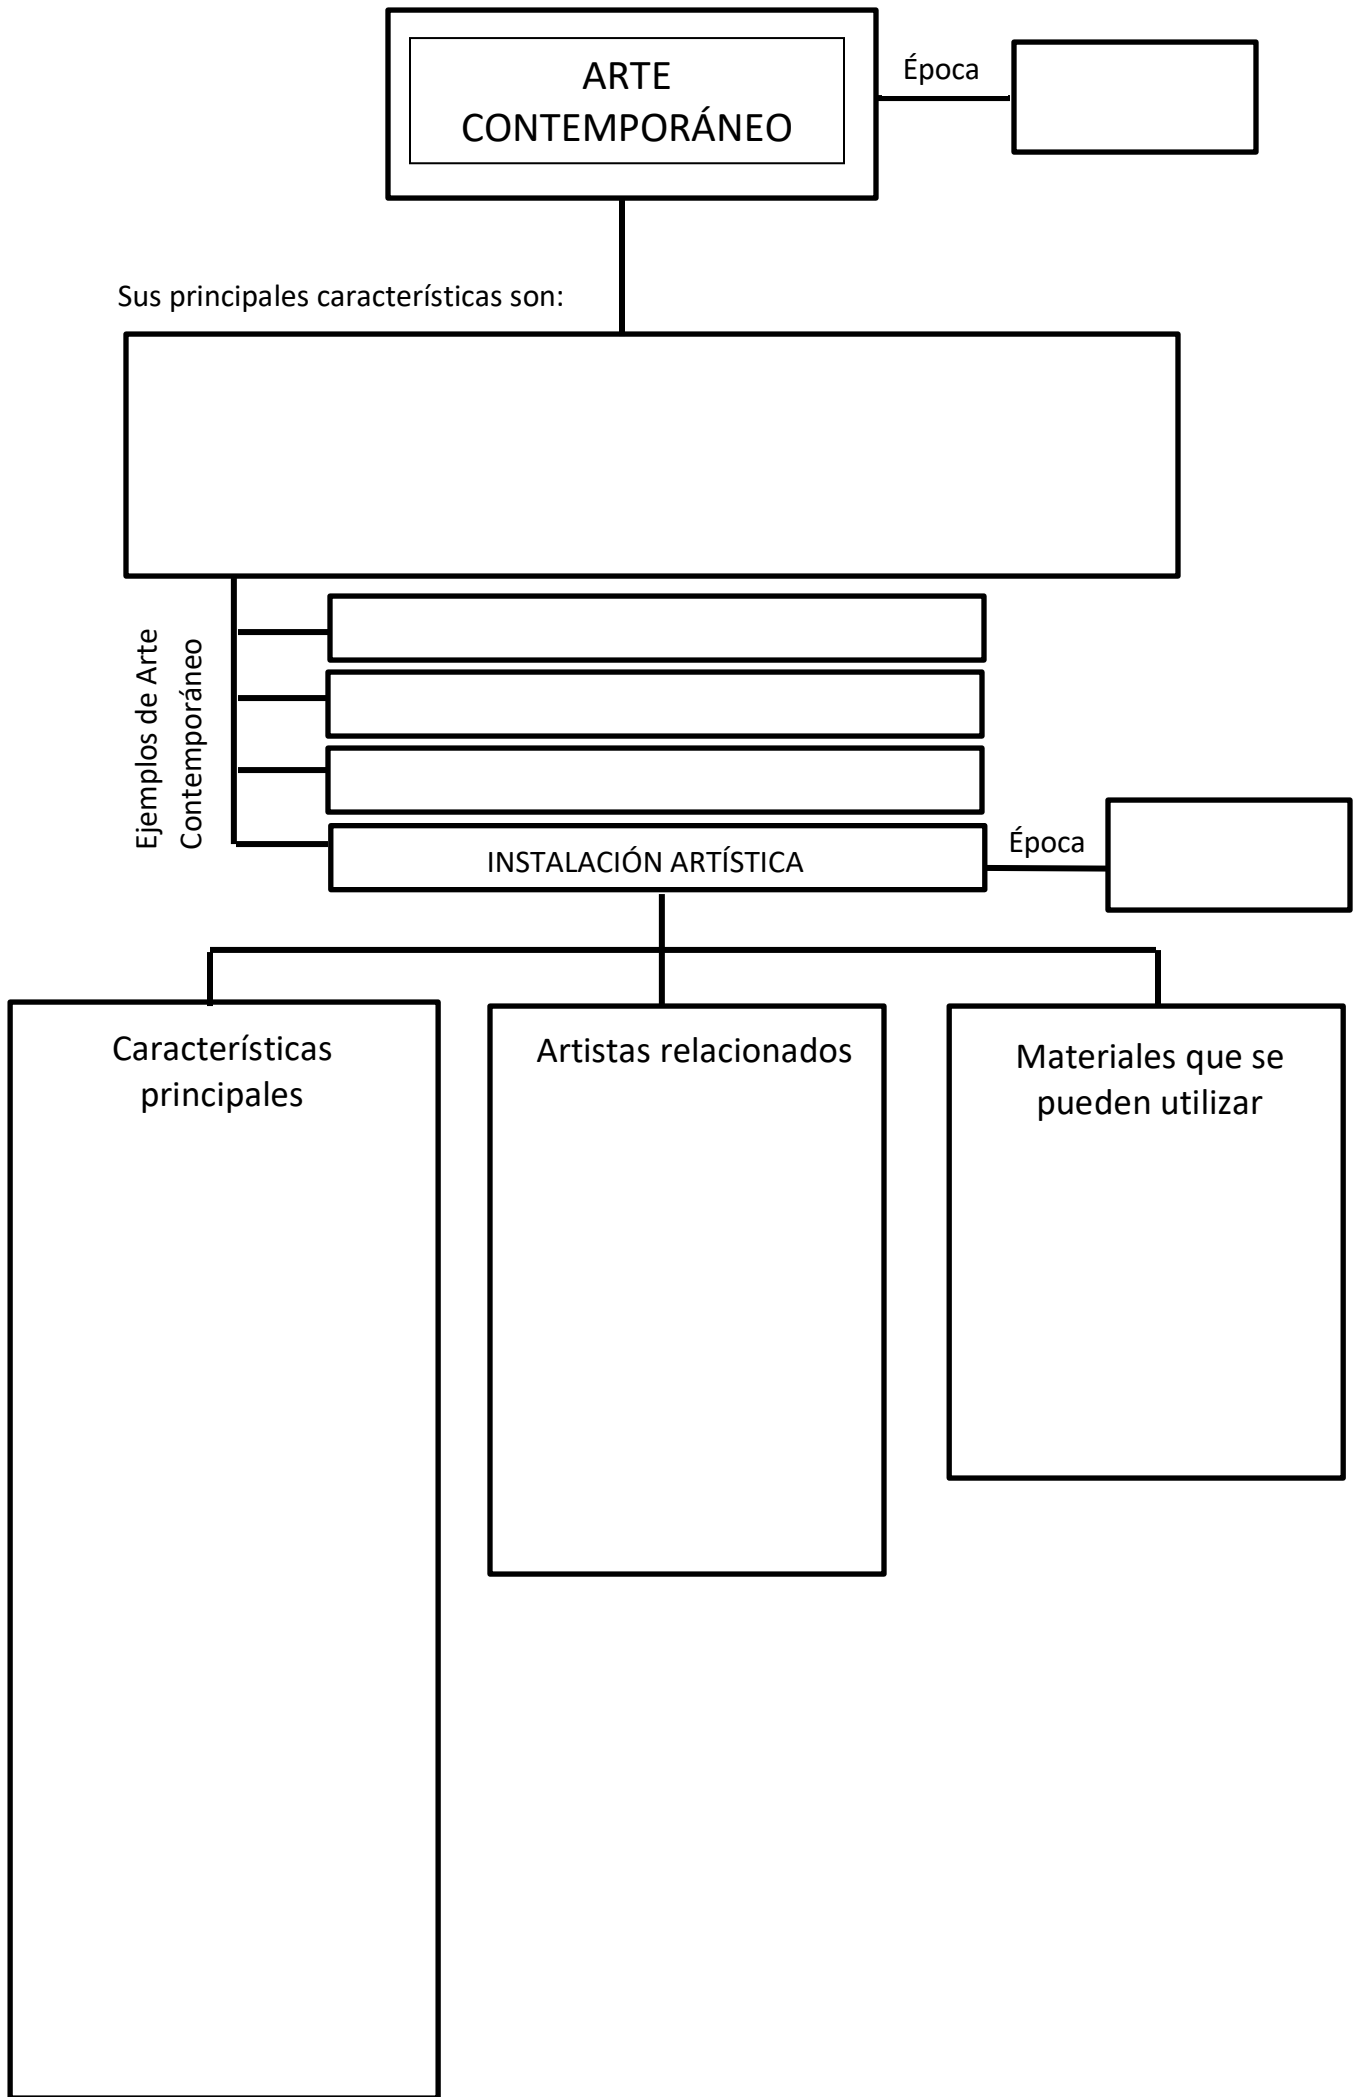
ARTE CONTEMPORÁNEO

Época

Sus principales características son:

Ejemplos de Arte Contemporáneo

INSTALACIÓN ARTÍSTICA

Época

Características principales

Artistas relacionados

Materiales que se pueden utilizar